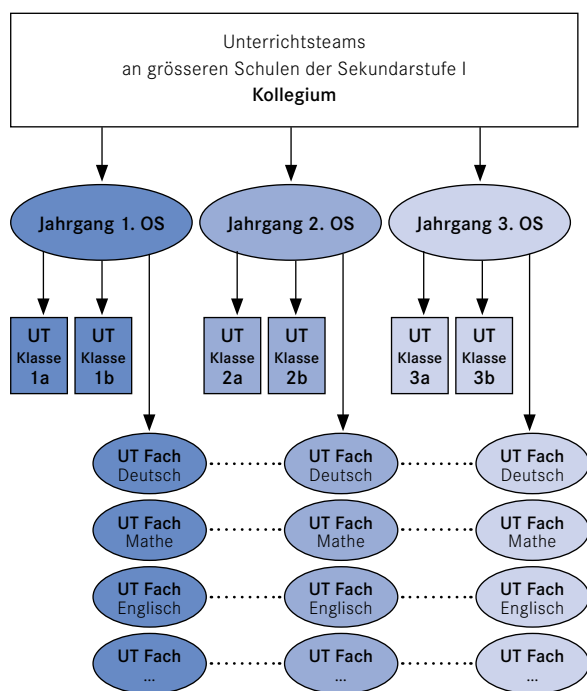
Unterrichtsteams
an grösseren Schulen der Sekundarstufe I
**Kollegium**

Jahrgang 1. OS

Jahrgang 2. OS

Jahrgang 3. OS

UT Klasse 1a

UT Klasse 1b

UT Klasse 2a

UT Klasse 2b

UT Klasse 3a

UT Klasse 3b

UT Fach Deutsch

UT Fach Deutsch

UT Fach Deutsch

UT Fach Mathe

UT Fach Mathe

UT Fach Mathe

UT Fach Englisch

UT Fach Englisch

UT Fach Englisch

UT Fach ...

UT Fach ...

UT Fach ...